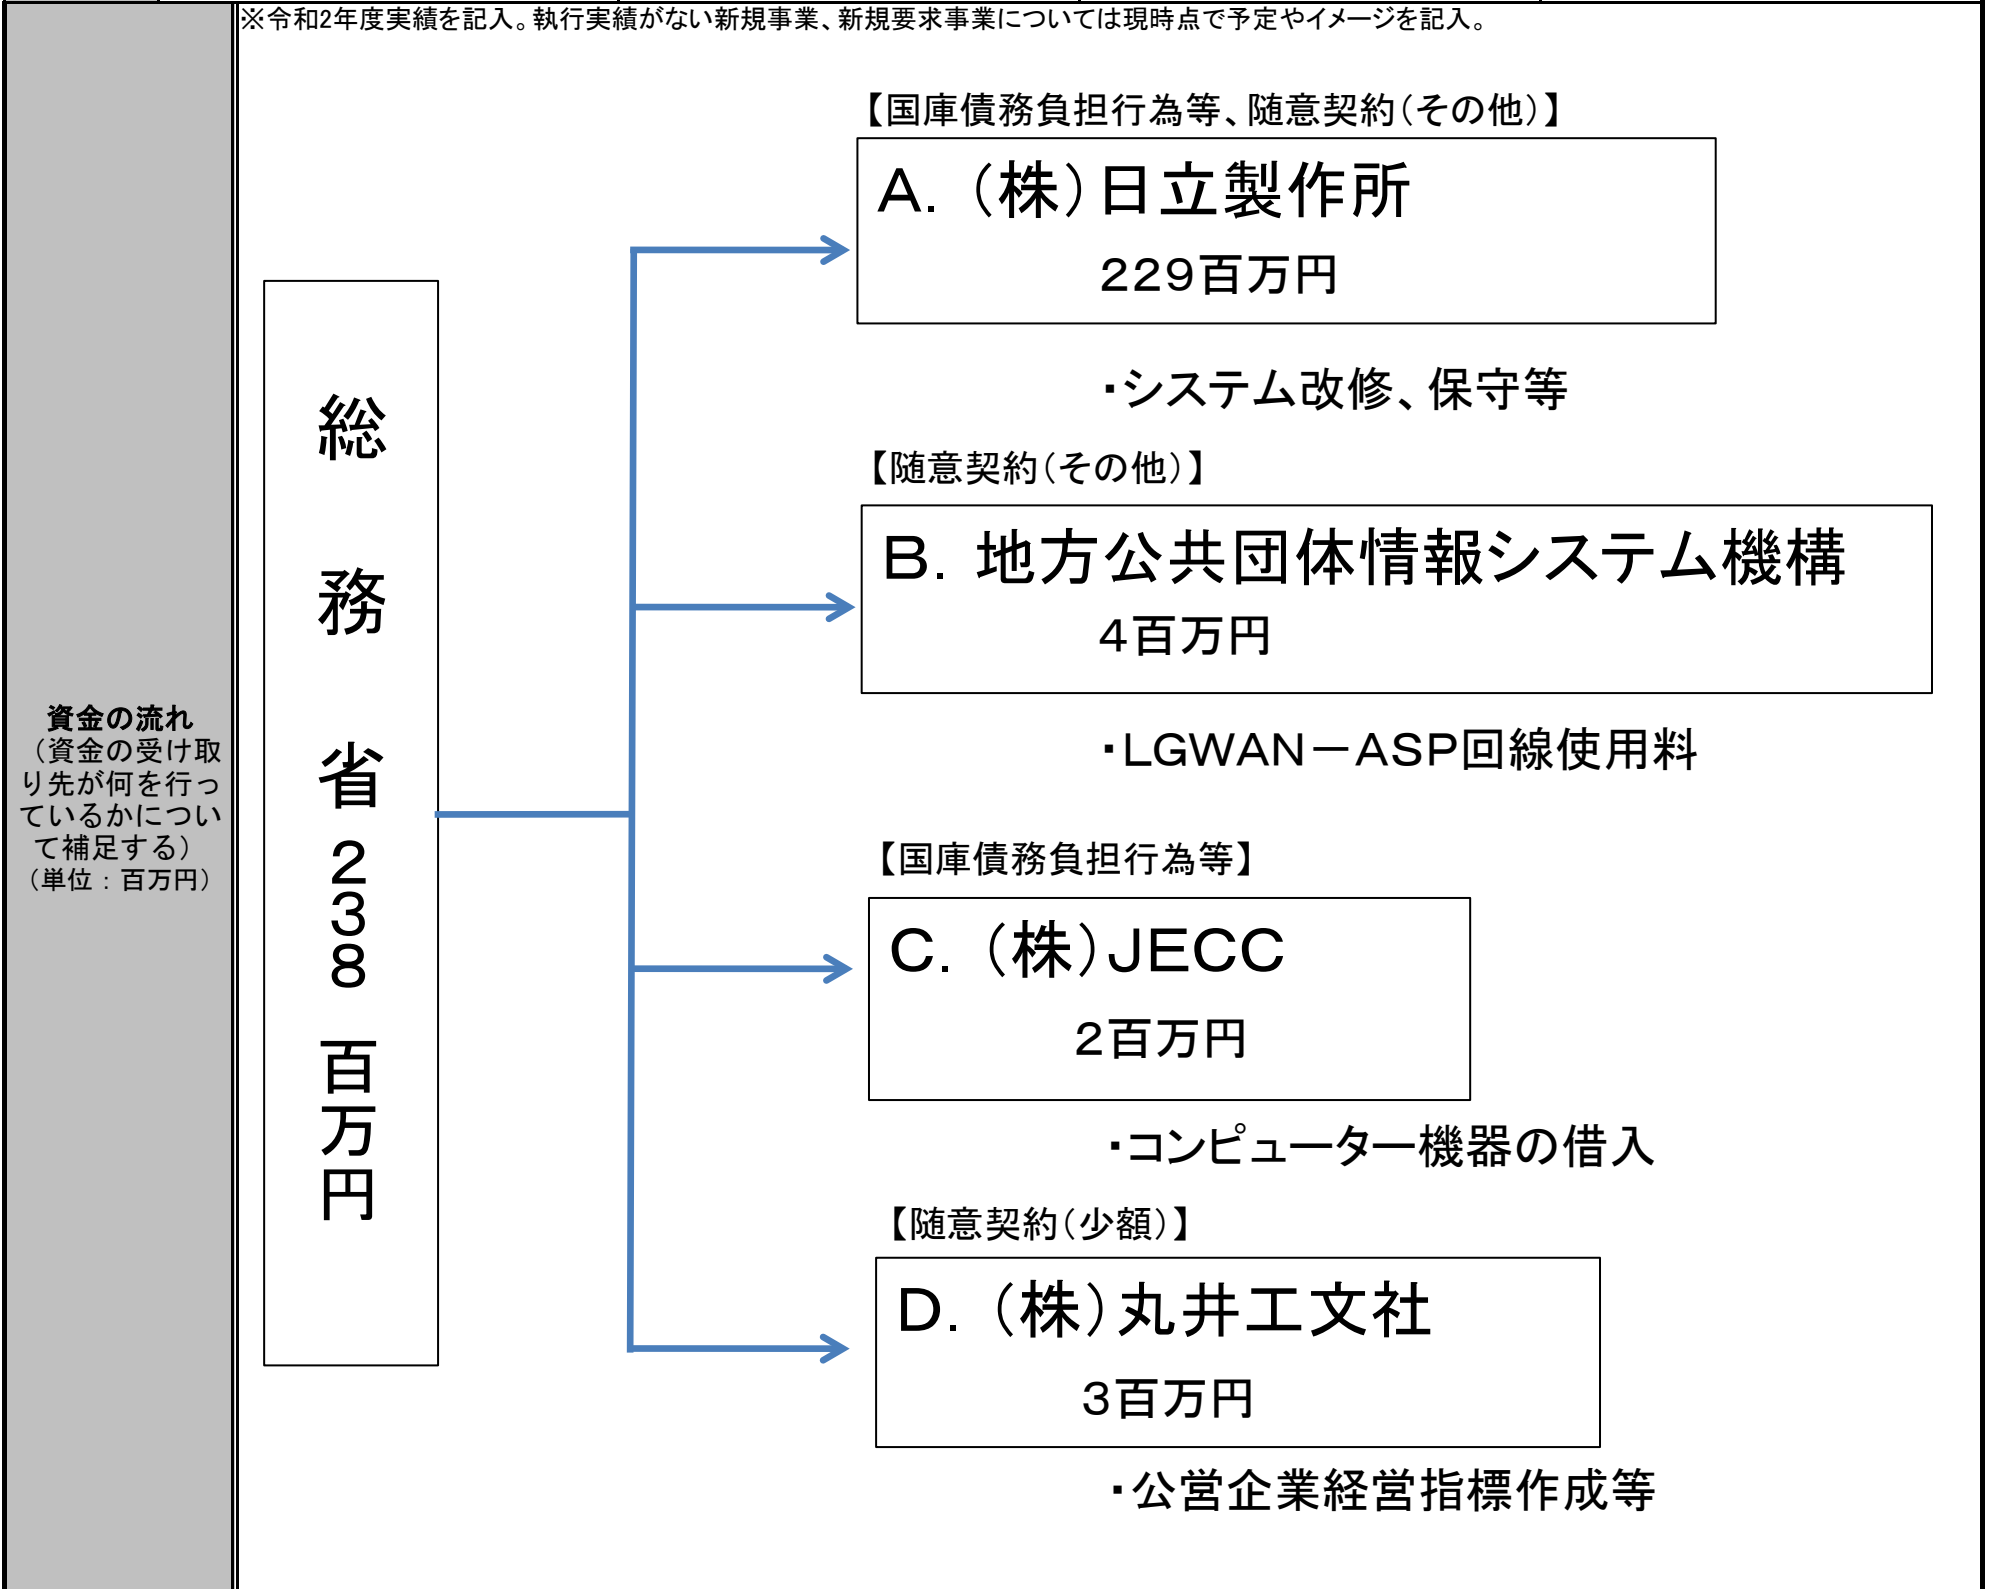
資金の流れ
（資金の受け取り先が何を行っているかについて補足する）
（単位：百万円）

※令和2年度実績を記入。執行実績がない新規事業、新規要求事業については現時点で予定やイメージを記入。

総務省
238百万円

【国庫債務負担行為等、随意契約（その他）】
A.（株）日立製作所
229百万円

・システム改修、保守等

【随意契約（その他）】
B. 地方公共団体情報システム機構
4百万円

・LGWAN－ASP回線使用料

【国庫債務負担行為等】
C.（株）JECC
2百万円

・コンピューター機器の借入

【随意契約（少額）】
D.（株）丸井工文社
3百万円

・公営企業経営指標作成等